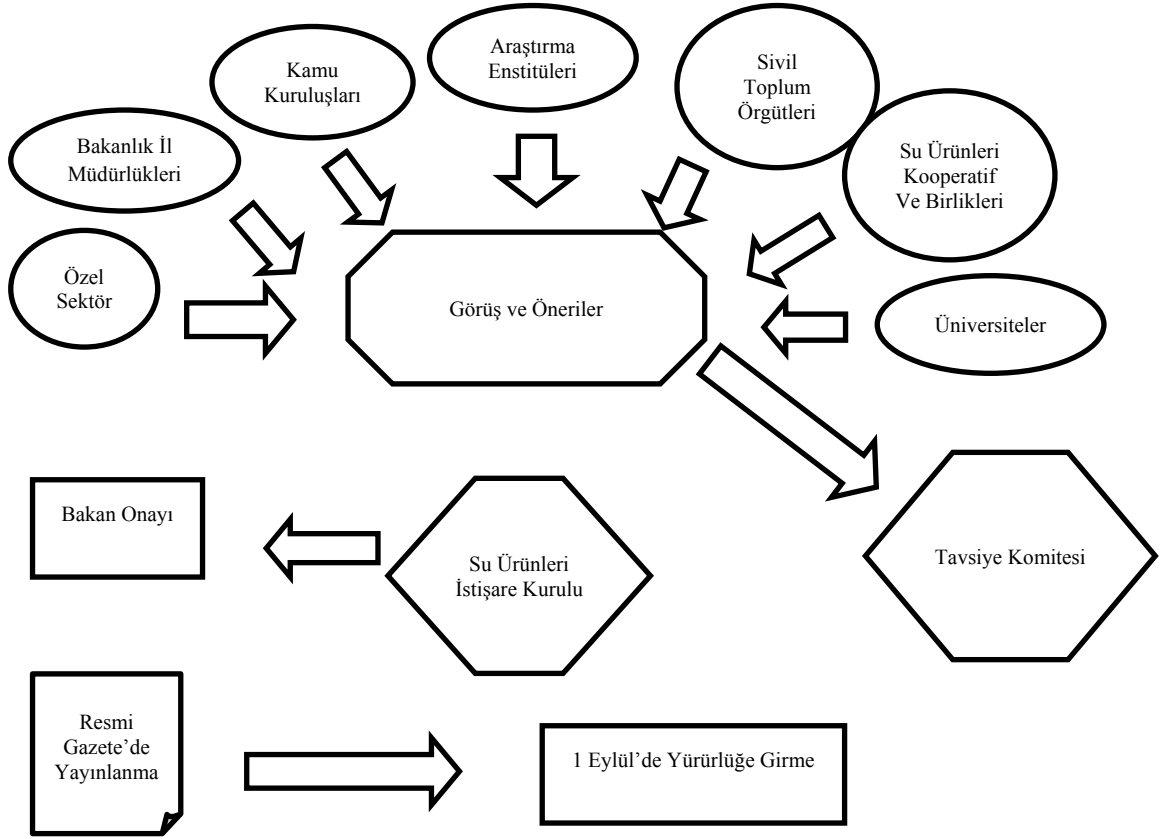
Kamu Kuruluşları

Araştırma Enstitüleri

Sivil Toplum Örgütleri

Bakanlık İl Müdürlükleri

Su Ürünleri Kooperatif Ve Birlikleri

Özel Sektör

Görüş ve Öneriler

Üniversiteler

Bakan Onayı

Su Ürünleri İstişare Kurulu

Tavsiye Komitesi

Resmi Gazete'de Yayınlanma

1 Eylül'de Yürürlüğe Girme